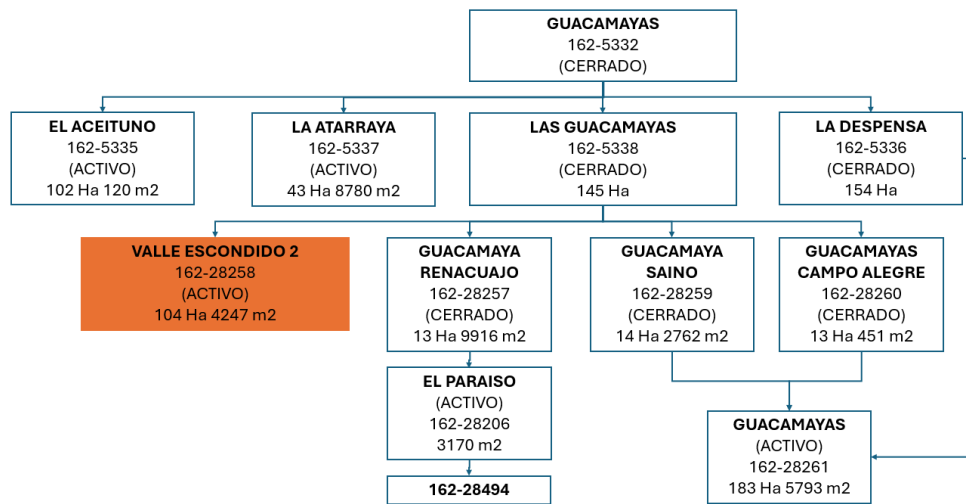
GUACAMAYAS
162-5332
(CERRADO)

EL ACEITUNO
162-5335
(ACTIVO)
102 Ha 120 m2

LA ATARRAYA
162-5337
(ACTIVO)
43 Ha 8780 m2

LAS GUACAMAYAS
162-5338
(CERRADO)
145 Ha

LA DESPENSA
162-5336
(CERRADO)
154 Ha

VALLE ESCONDIDO 2
162-28258
(ACTIVO)
104 Ha 4247 m2

GUACAMAYA RENACUAJO
162-28257
(CERRADO)
13 Ha 9916 m2

GUACAMAYA SAINO
162-28259
(CERRADO)
14 Ha 2762 m2

GUACAMAYAS CAMPO ALEGRE
162-28260
(CERRADO)
13 Ha 451 m2

EL PARAISO
(ACTIVO)
162-28206
3170 m2

GUACAMAYAS
(ACTIVO)
162-28261
183 Ha 5793 m2

162-28494